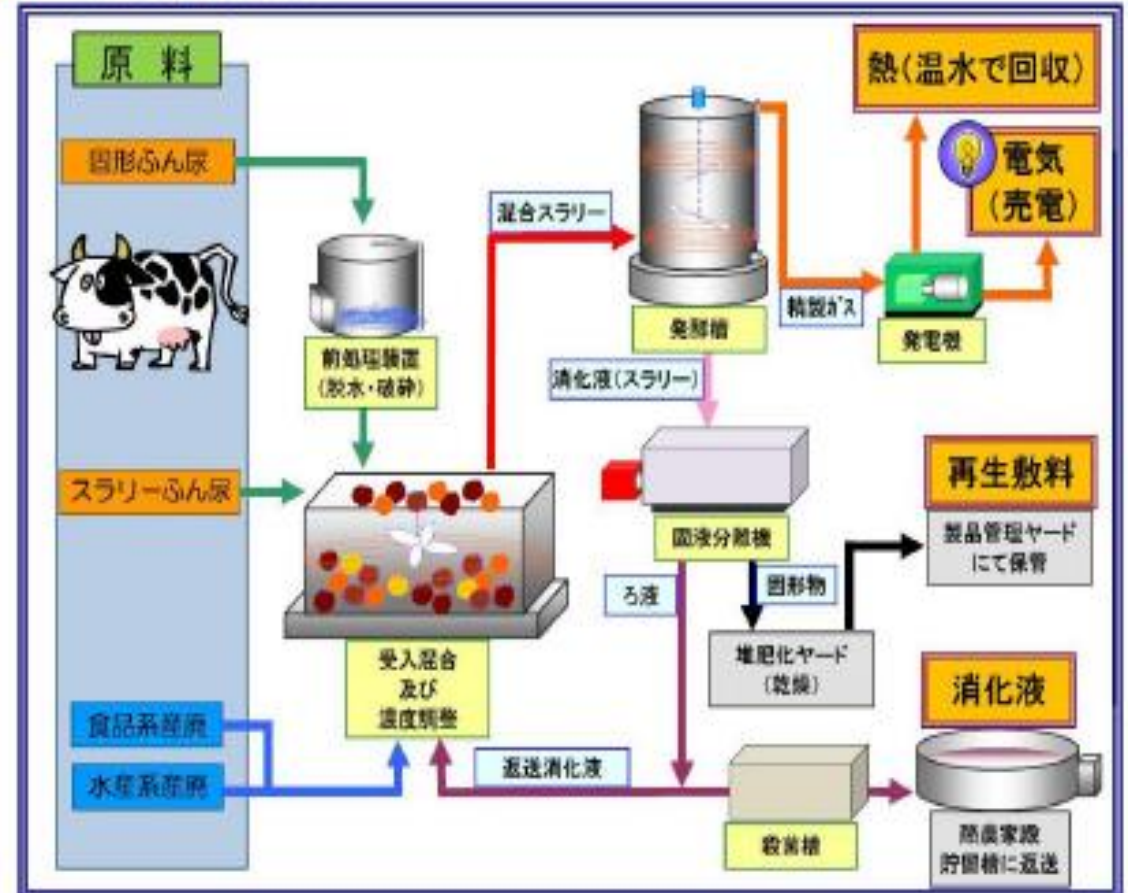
原料

固形ふん尿

スラリーふん尿

食品系産廃

水産系産廃

前処理装置
(脱水・破砕)

受入混合
及び
濃度調整

混合スラリー

発酵槽

精製ガス

発電機

熱(温水で回収)

電気
(売電)

消化液(スラリー)

固液分離機

ろ液

固形物

堆肥化ヤード
(乾燥)

再生敷料

製品管理ヤード
にて保管

返送消化液

殺菌槽

消化液

酪農家庭
貯留槽に返送